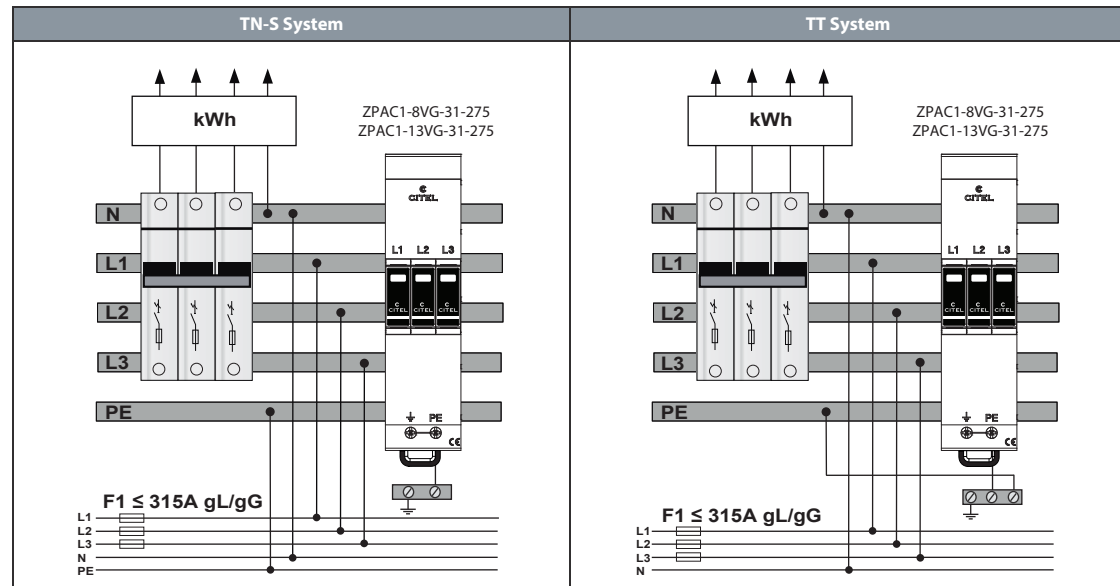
| TN-S System | TT System |
|---|---|

kWh

ZPAC1-8VG-31-275
ZPAC1-13VG-31-275

CITEL

N

L1 L2 L3

L1

CITEL CITEL CITEL

L2

L3

PE

PE

CE

F1 ≤ 315A gL/gG

L1
L2
L3
N
PE

kWh

ZPAC1-8VG-31-275
ZPAC1-13VG-31-275

CITEL

N

L1 L2 L3

L1

CITEL CITEL CITEL

L2

L3

PE

PE

CE

F1 ≤ 315A gL/gG

L1
L2
L3
N